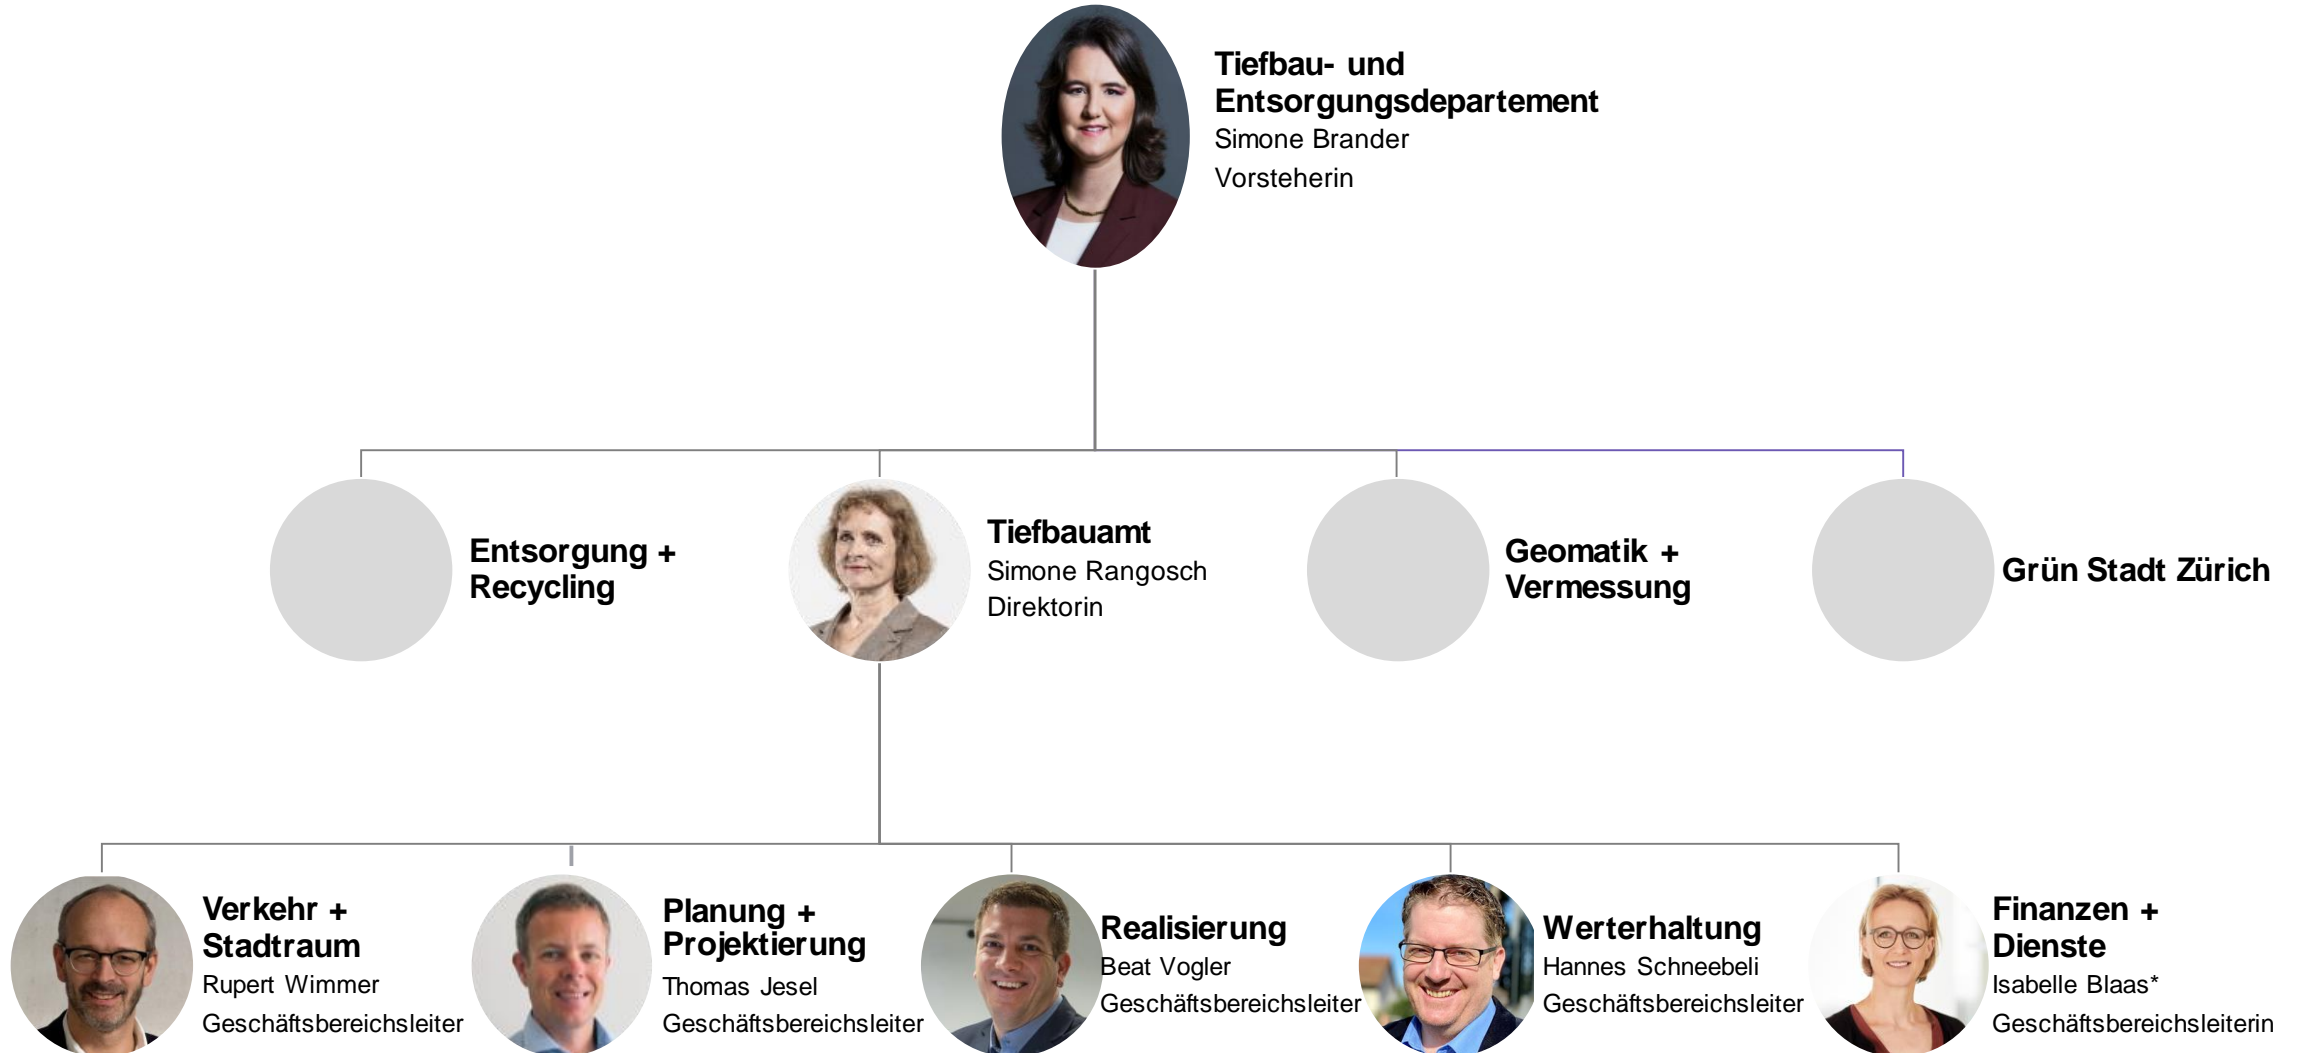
Tiefbau- und Entsorgungsdepartement
Simone Brander
Vorsteherin

Entsorgung + Recycling

Tiefbauamt
Simone Rangosch
Direktorin

Geomatik + Vermessung

Grün Stadt Zürich

Verkehr + Stadtraum
Rupert Wimmer
Geschäftsbereichsleiter

Planung + Projektierung
Thomas Jesel
Geschäftsbereichsleiter

Realisierung
Beat Vogler
Geschäftsbereichsleiter

Werterhaltung
Hannes Schneebeli
Geschäftsbereichsleiter

Finanzen + Dienste
Isabelle Blaas*
Geschäftsbereichsleiterin